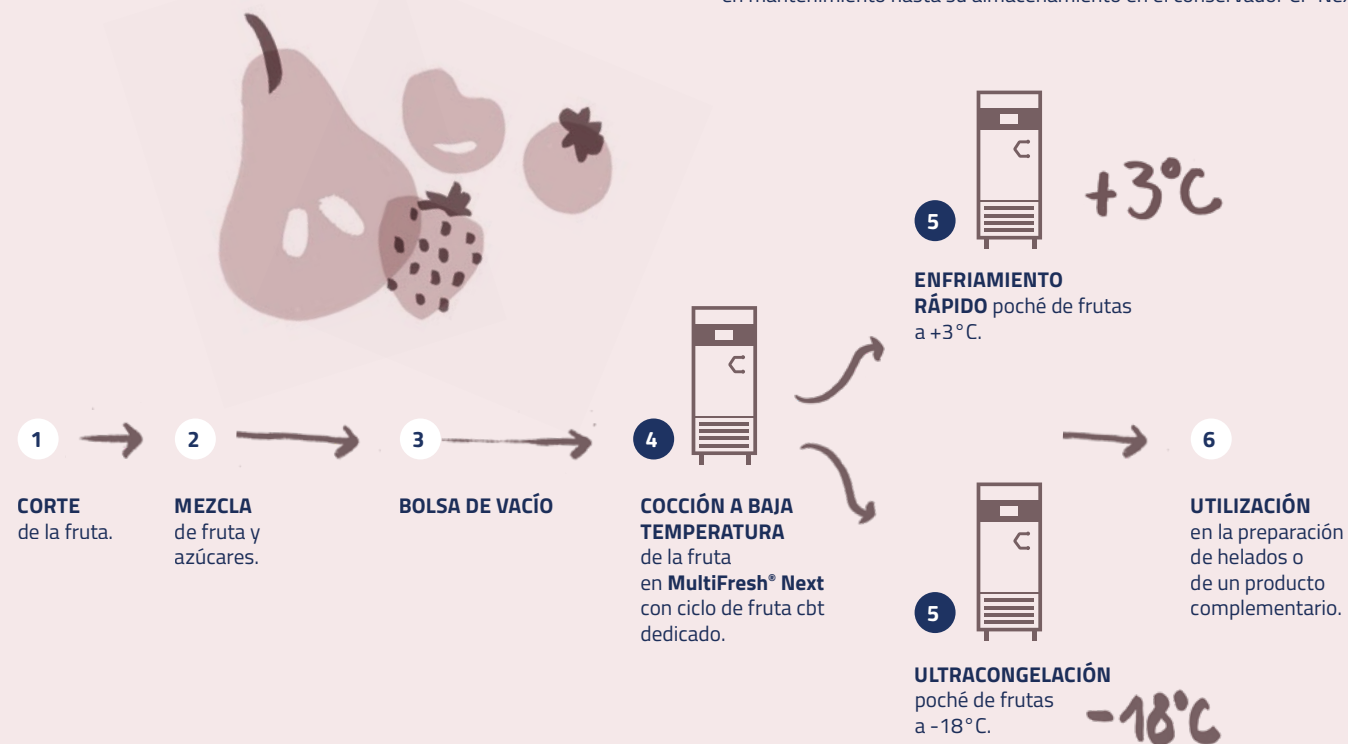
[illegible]

+3°C

5

ENFRIAMIENTO RÁPIDO poché de frutas a +3°C.

1

CORTE
de la fruta.

2

MEZCLA
de fruta y azúcares.

3

BOLSA DE VACÍO

4

COCCIÓN A BAJA TEMPERATURA
de la fruta en MultiFresh® Next con ciclo de fruta cbt dedicado.

5

ULTRACONGELACIÓN
poché de frutas a -18°C.

-18°C

6

UTILIZACIÓN
en la preparación de helados o de un producto complementario.